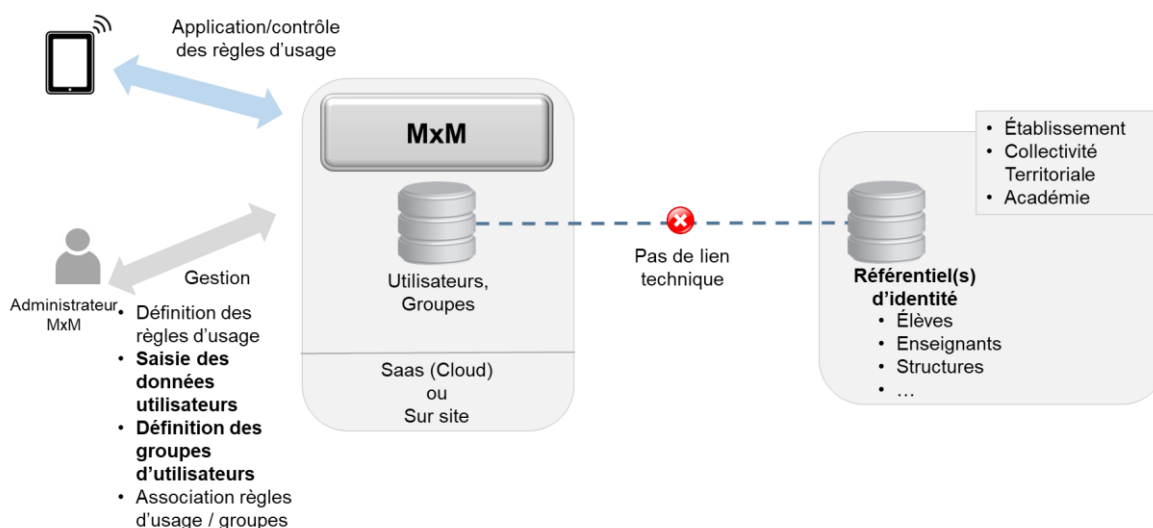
Application/contrôle des règles d'usage

MxM

Utilisateurs, Groupes

Saas (Cloud)
ou
Sur site

Pas de lien technique

• Établissement
• Collectivité Territoriale
• Académie

Référentiel(s) d'identité
• Élèves
• Enseignants
• Structures
• …

Gestion

Administrateur MxM

• Définition des règles d'usage
• **Saisie des données utilisateurs**
• **Définition des groupes d'utilisateurs**
• Association règles d'usage / groupes